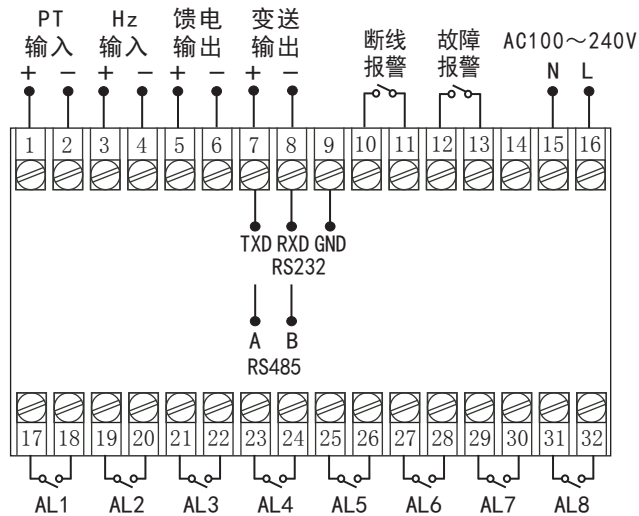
PT 输入
+ −

Hz 输入
+ −

馈电 输出
+ −

变送 输出
+ −

断线 报警

故障 报警

AC100～240V
N L

| 1 | 2 | 3 | 4 | 5 | 6 | 7 | 8 | 9 | 10 | 11 | 12 | 13 | 14 | 15 | 16 |
|---|---|---|---|---|---|---|---|---|---|---|---|---|---|---|---|

TXD RXD GND
RS232

A B
RS485

| 17 | 18 | 19 | 20 | 21 | 22 | 23 | 24 | 25 | 26 | 27 | 28 | 29 | 30 | 31 | 32 |
|---|---|---|---|---|---|---|---|---|---|---|---|---|---|---|---|

AL1 AL2 AL3 AL4 AL5 AL6 AL7 AL8